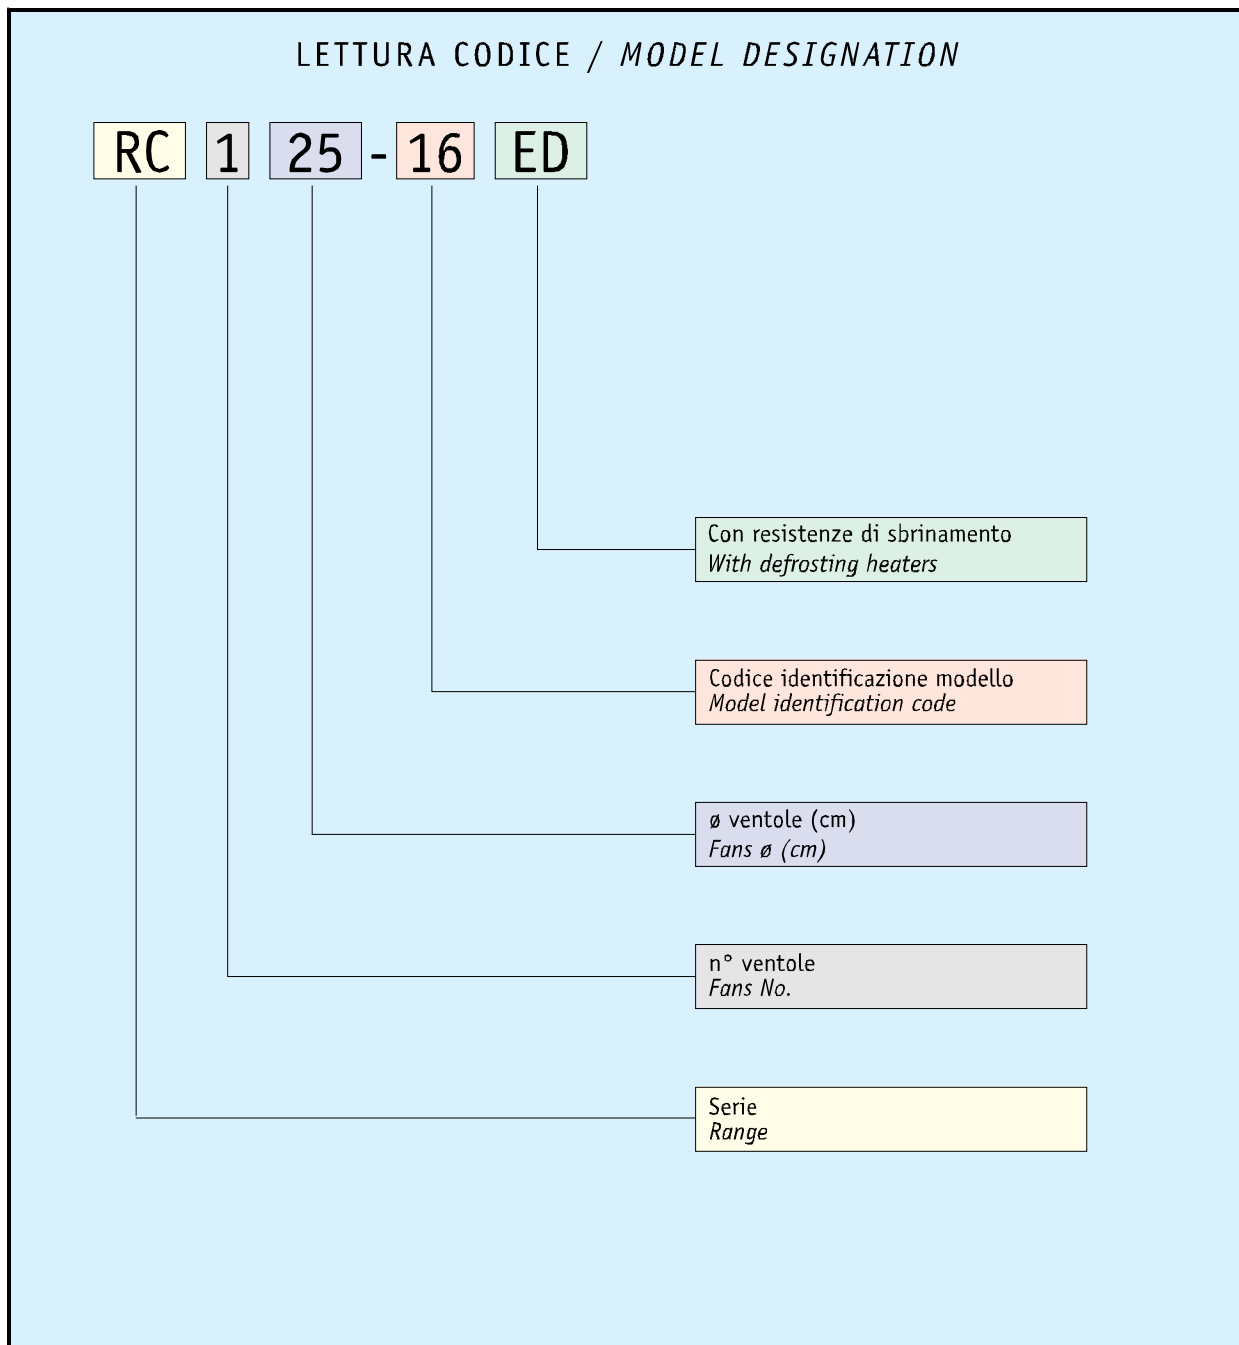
LETTURA CODICE / MODEL DESIGNATION

RC 1 25 - 16 ED

Con resistenze di sbrinamento
With defrosting heaters

Codice identificazione modello
Model identification code

ø ventole (cm)
Fans ø (cm)

n° ventole
Fans No.

Serie
Range